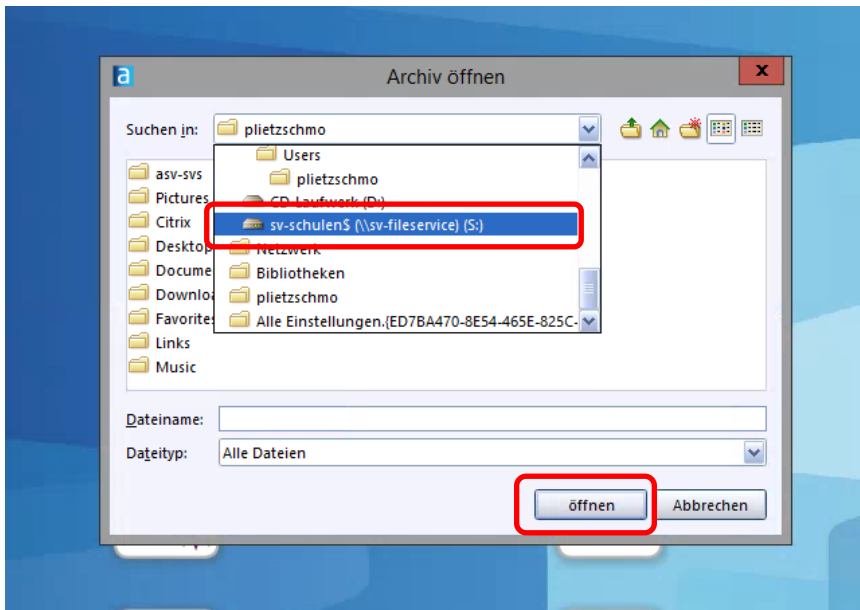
Archiv öffnen

Suchen in: plietzschmo

Users
plietzschmo
CD-Laufwerk (D:)
sv-schulen$ (\\sv-fileservice) (S:)
Netzwerk
Bibliotheken
plietzschmo
Alle Einstellungen.{ED7BA470-8E54-465E-825C-

asv-svs
Pictures
Citrix
Desktop
Docume
Downlo
Favorites
Links
Music

Dateiname:
Dateityp: Alle Dateien

öffnen
Abbrechen